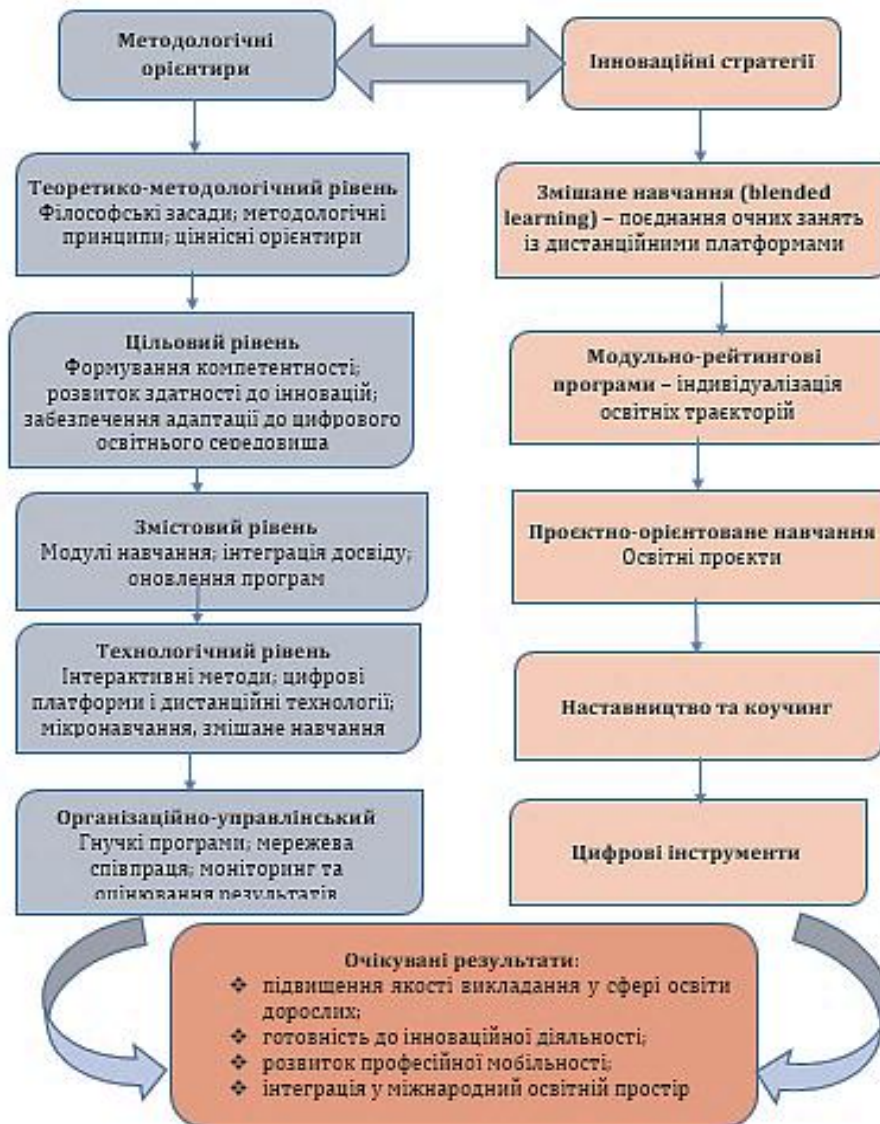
Методологічні орієнтири

Інноваційні стратегії

Теоретико-методологічний рівень
Філософські засади; методологічні принципи; ціннісні орієнтири

Змішане навчання (blended learning) – поєднання очних занять із дистанційними платформами

Цільовий рівень
Формування компетентності; розвиток здатності до інновацій; забезпечення адаптації до цифрового освітнього середовища

Модульно-рейтингові програми – індивідуалізація освітніх траєкторій

Змістовий рівень
Модулі навчання; інтеграція досвіду; оновлення програм

Проєктно-орієнтоване навчання
Освітні проєкти

Технологічний рівень
Інтерактивні методи; цифрові платформи і дистанційні технології; мікронавчання, змішане навчання

Наставництво та коучинг

Організаційно-управлінський
Гнучкі програми; мережева співпраця; моніторинг та оцінювання результатів

Цифрові інструменти

Очікувані результати:
❖ підвищення якості викладання у сфері освіти дорослих;
❖ готовність до інноваційної діяльності;
❖ розвиток професійної мобільності;
❖ інтеграція у міжнародний освітній простір